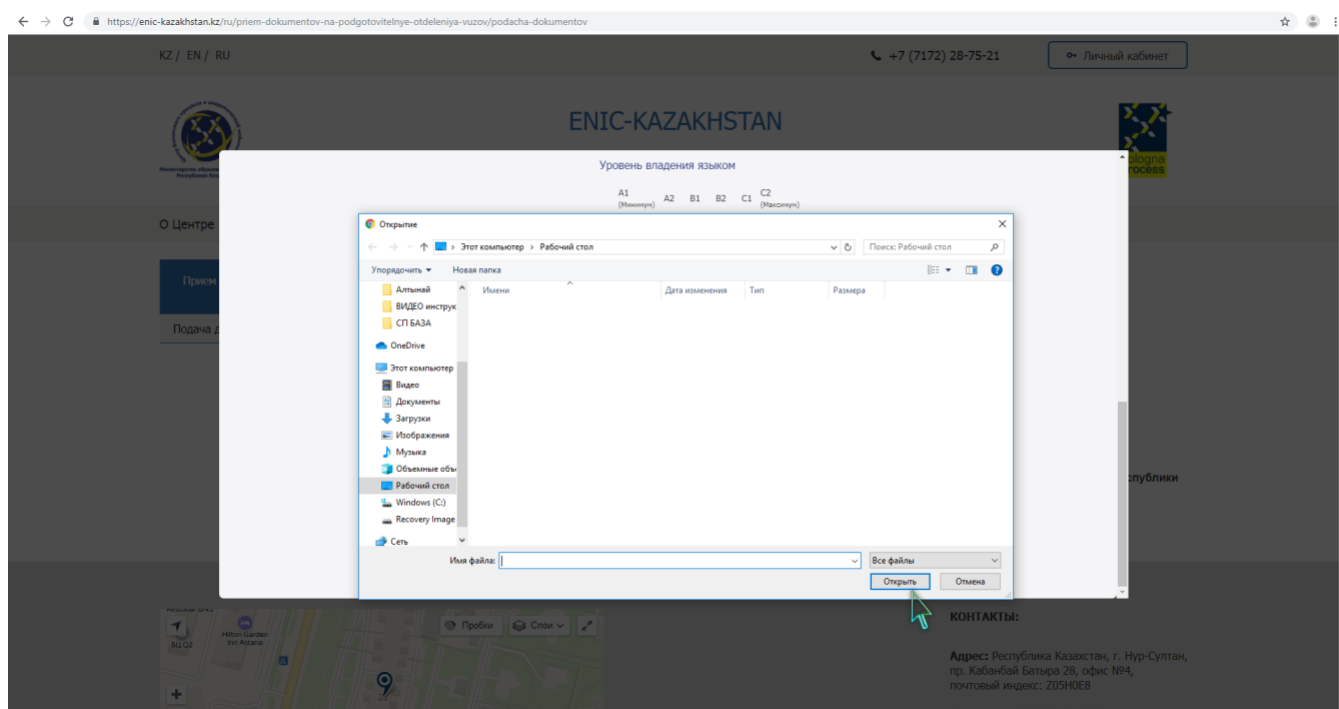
https://enic-kazakhstan.kz/ru/priem-dokumentov-na-podgotovitelnye-otdeleniya-vuzov/podacha-dokumentov

KZ / EN / RU

+7 (7172) 28-75-21

Личный кабинет

ENIC-KAZAKHSTAN

О Центре

Прием

Подача д

Уровень владения языком

A1 (Минимум) A2 B1 B2 C1 C2 (Максимум)

Открытие

Этот компьютер › Рабочий стол

Поиск: Рабочий стол

Упорядочить ▾ Новая папка

Алтынай
ВИДЕО инструк
СП БАЗА
OneDrive
Этот компьютер
Видео
Документы
Загрузки
Изображения
Музыка
Объемные объ
Рабочий стол
Windows (C:)
Recovery Image
Сеть

| Имени | Дата изменения | Тип | Размера |
|---|---|---|---|

Имя файла:

Все файлы

Открыть Отмена

спублики

Пробки Слои

Hilton Garden Inn Astana

КОНТАКТЫ:

Адрес: Республика Казахстан, г. Нур-Султан, пр. Кабанбай Батыра 28, офис №4, почтовый индекс: Z05H0E8